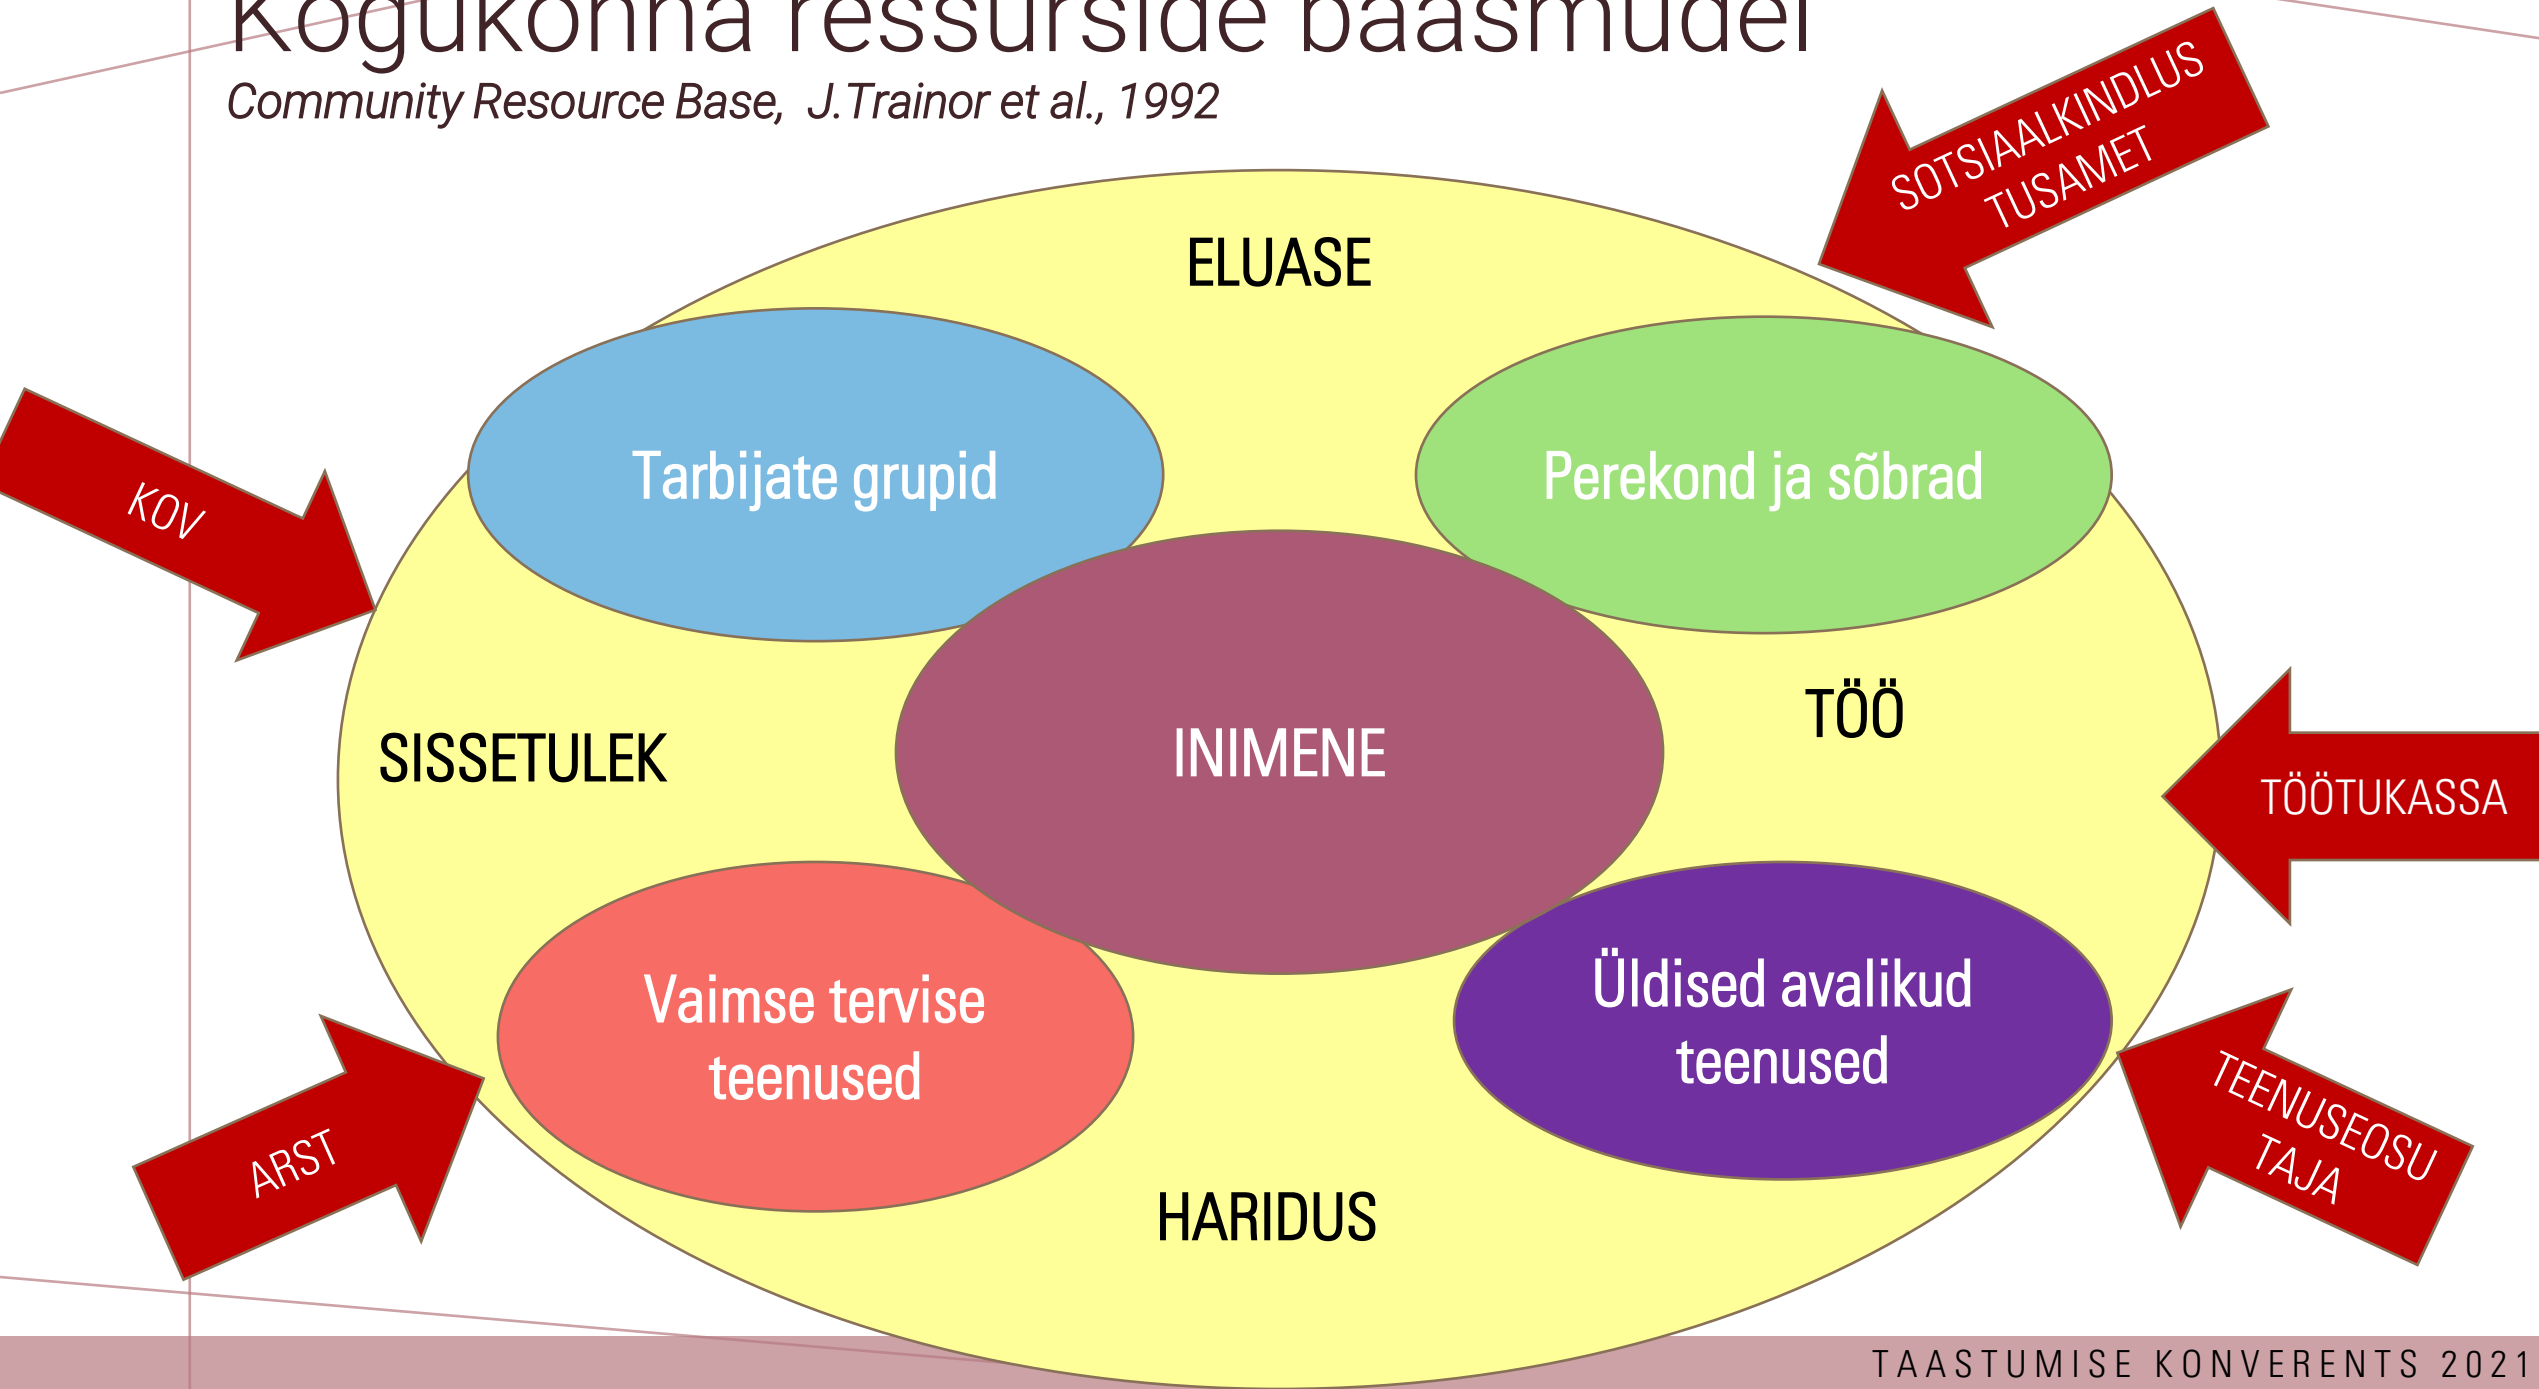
Kogukonna ressursside baasmudel
Community Resource Base, J.Trainor et al., 1992

SOTSIAALKINDLUSTUSAMET

ELUASE

KOV

Tarbijate grupid

Perekond ja sõbrad

SISSETULEK

INIMENE

TÖÖ

TÖÖTUKASSA

Vaimse tervise teenused

Üldised avalikud teenused

ARST

TEENUSEOSUTAJA

HARIDUS

TAASTUMISE KONVERENTS 2021